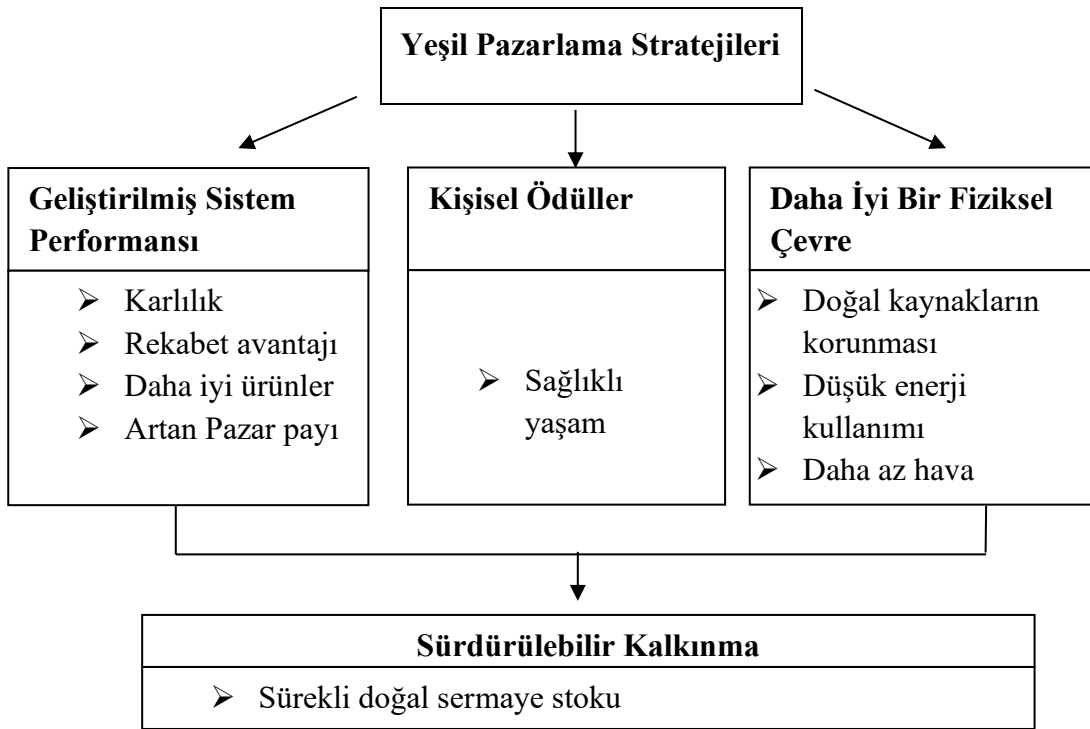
Yeşil Pazarlama Stratejileri

Geliştirilmiş Sistem Performansı

➢ Karlılık
➢ Rekabet avantajı
➢ Daha iyi ürünler
➢ Artan Pazar payı

Kişisel Ödüller

➢ Sağlıklı yaşam

Daha İyi Bir Fiziksel Çevre

➢ Doğal kaynakların korunması
➢ Düşük enerji kullanımı
➢ Daha az hava

Sürdürülebilir Kalkınma

➢ Sürekli doğal sermaye stoku